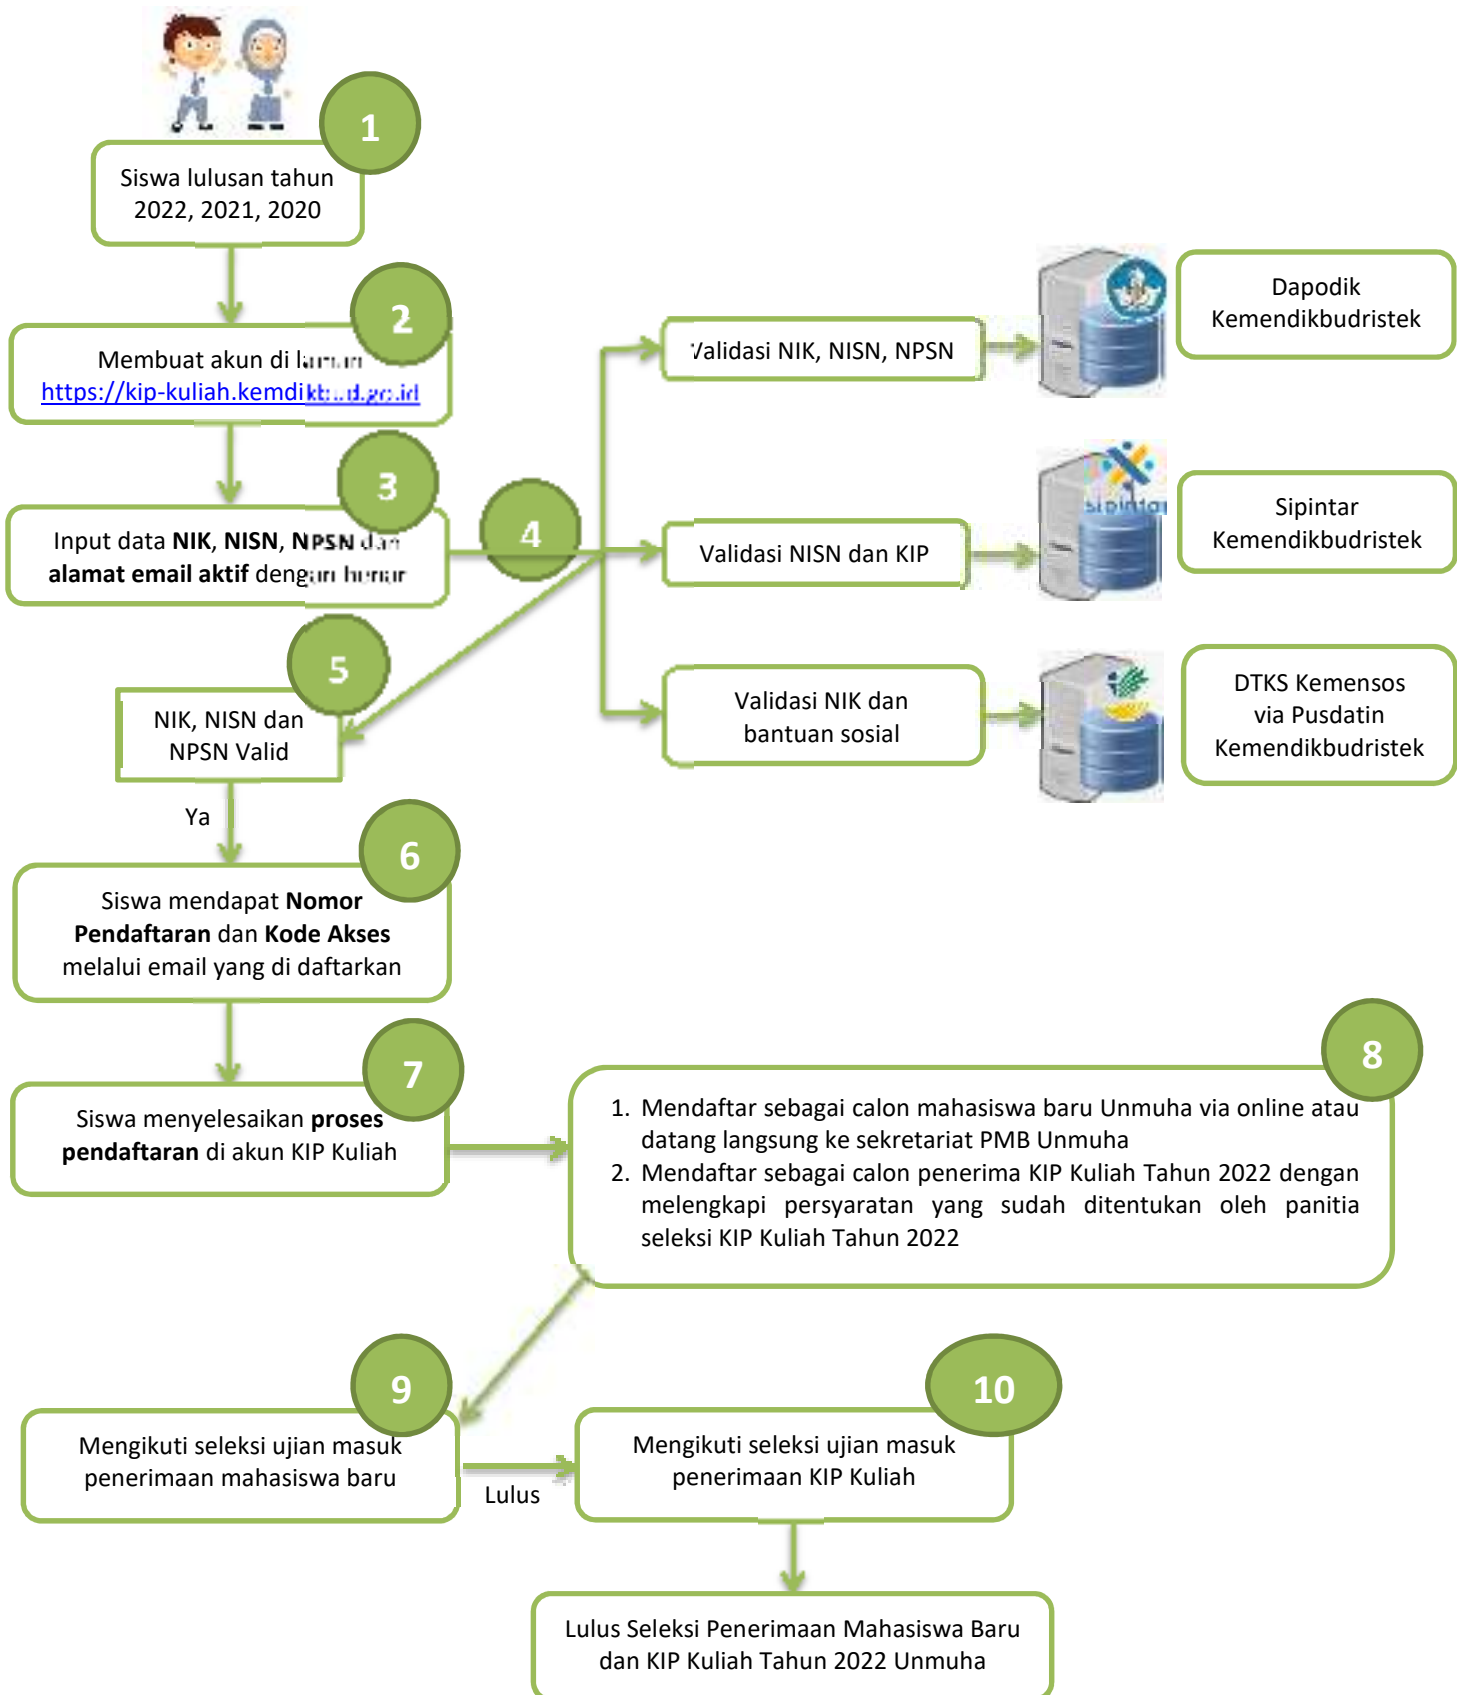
1

Siswa lulusan tahun 2022, 2021, 2020

2

Membuat akun di laman https://kip-kuliah.kemdikbud.go.id

3

Input data **NIK**, **NISN**, **NPSN** dan **alamat email aktif** dengan benar

4

Validasi NIK, NISN, NPSN

Dapodik Kemendikbudristek

Validasi NISN dan KIP

sipintar

Sipintar Kemendikbudristek

Validasi NIK dan bantuan sosial

DTKS Kemensos via Pusdatin Kemendikbudristek

5

NIK, NISN dan NPSN Valid

Ya

6

Siswa mendapat **Nomor Pendaftaran** dan **Kode Akses** melalui email yang di daftarkan

7

Siswa menyelesaikan **proses pendaftaran** di akun KIP Kuliah

8

1. Mendaftar sebagai calon mahasiswa baru Unmuha via online atau datang langsung ke sekretariat PMB Unmuha
2. Mendaftar sebagai calon penerima KIP Kuliah Tahun 2022 dengan melengkapi persyaratan yang sudah ditentukan oleh panitia seleksi KIP Kuliah Tahun 2022

9

Mengikuti seleksi ujian masuk penerimaan mahasiswa baru

Lulus

10

Mengikuti seleksi ujian masuk penerimaan KIP Kuliah

Lulus Seleksi Penerimaan Mahasiswa Baru dan KIP Kuliah Tahun 2022 Unmuha